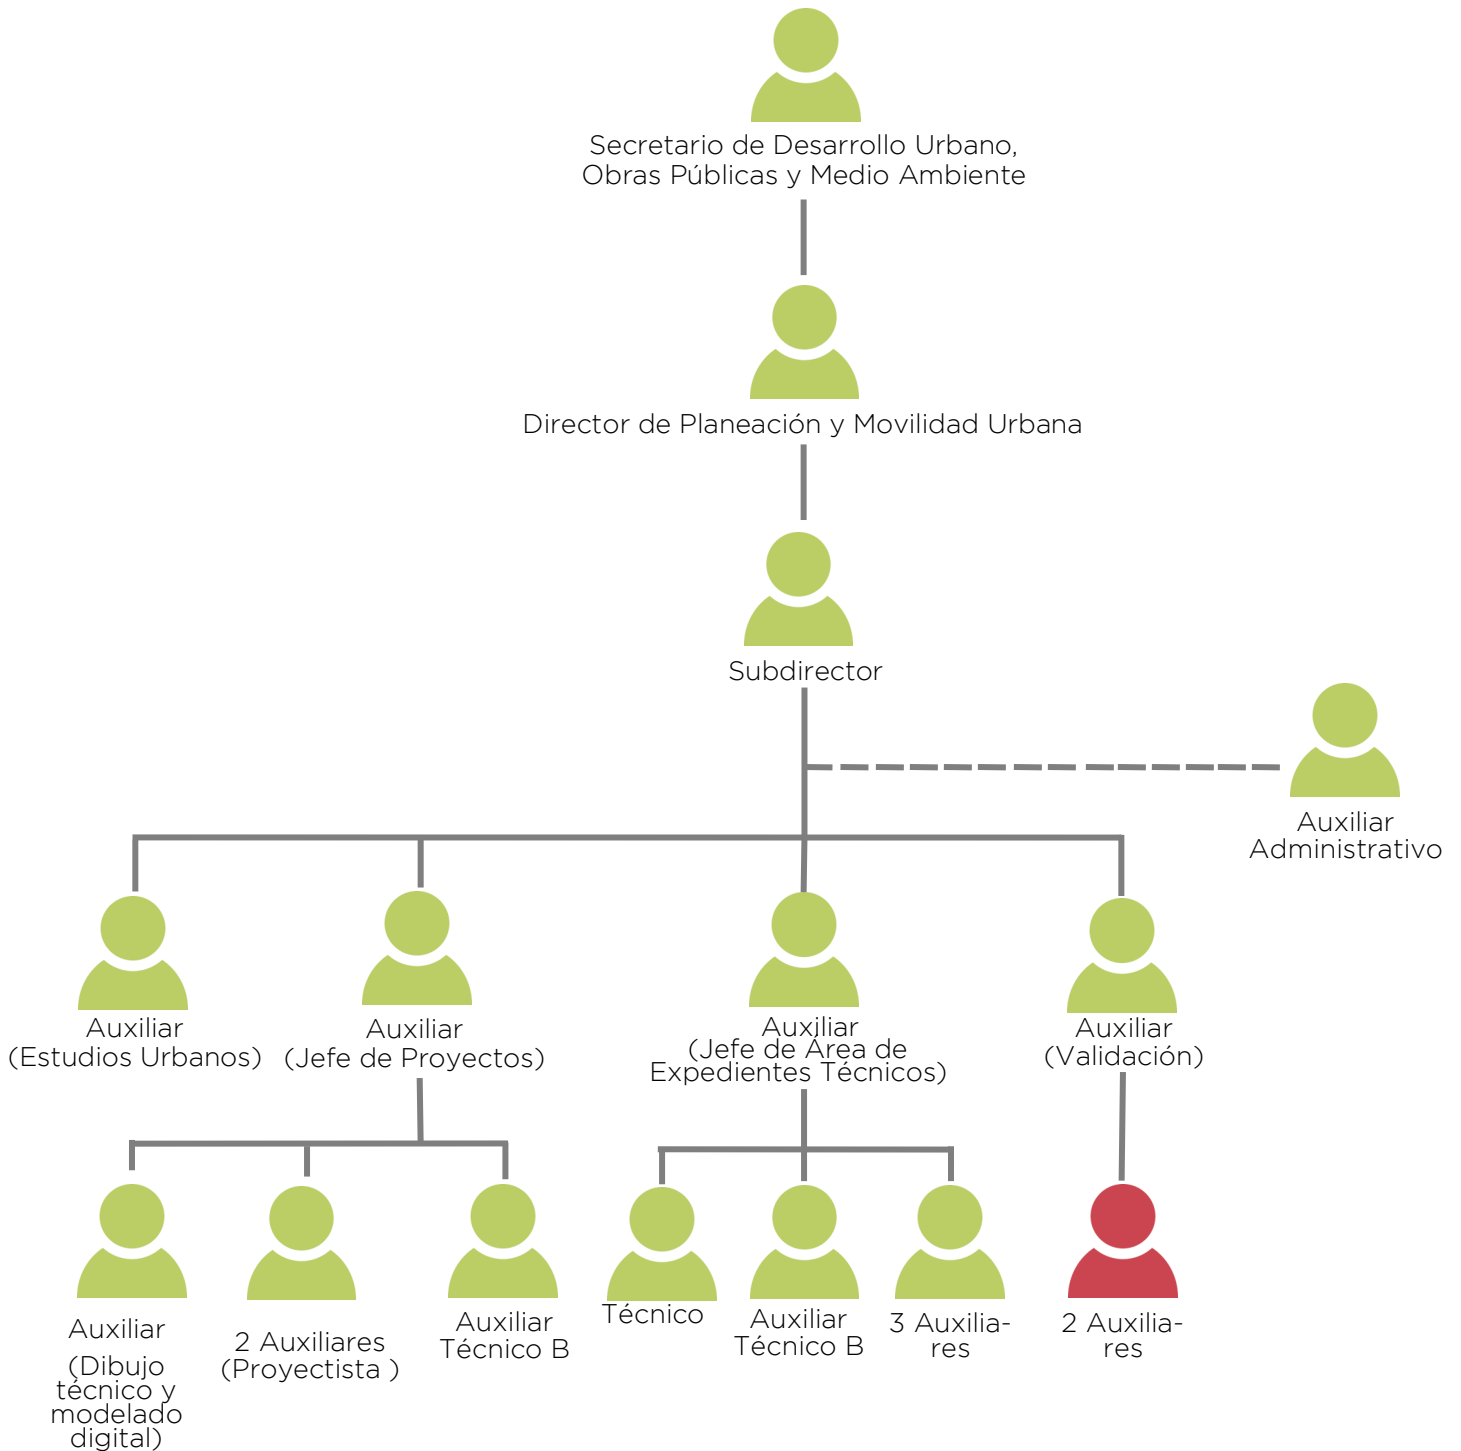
Secretario de Desarrollo Urbano, Obras Públicas y Medio Ambiente

Director de Planeación y Movilidad Urbana

Subdirector

Auxiliar Administrativo

Auxiliar (Estudios Urbanos)

Auxiliar (Jefe de Proyectos)

Auxiliar (Jefe de Área de Expedientes Técnicos)

Auxiliar (Validación)

Auxiliar

(Dibujo técnico y modelado digital)

2 Auxiliares (Proyectista )

Auxiliar Técnico B

Técnico

Auxiliar Técnico B

3 Auxiliares

2 Auxiliares